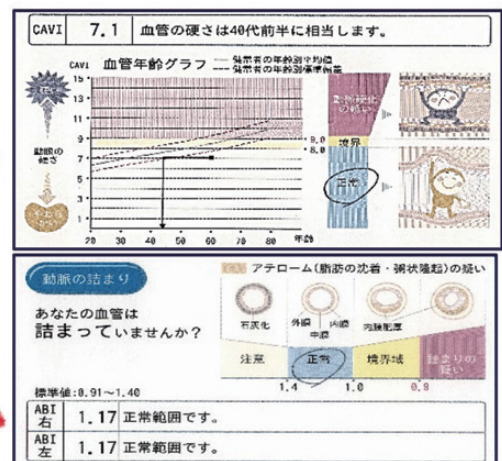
CAVI 7.1 血管の硬さは40代前半に相当します。

CAVI 血管年齢グラフ — 健常者の年齢別平均値 — 健常者の年齢別標準偏差

15 14 13 11 9 7 5 3 1

動脈の硬さ

9.0
8.0

境界

正常

20 30 40 50 60 70 80 年齢

動脈の詰まり

アテローム（脂肪の沈着・粥状隆起）の疑い

あなたの血管は詰まっていませんか？

石灰化 外膜 中膜 内膜 内膜肥厚

注意 正常 境界域 詰まりの疑い

1.4 1.0 0.9

標準値：0.91～1.40

| ABI 右 | 1.17 正常範囲です。 |
|---|---|
| ABI 左 | 1.17 正常範囲です。 |